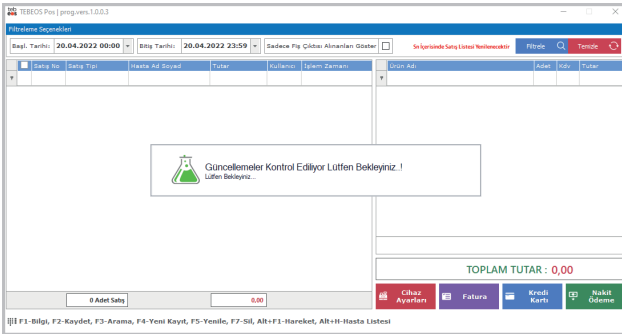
TEBEOS Pos | prog.vers.1.0.0.3

Filtreleme Seçenekleri

Başl. Tarihi: 20.04.2022 00:00 Bitiş Tarihi: 20.04.2022 23:59 Sadece Fiş Çıktısı Alınanları Göster

5s İçerisinde Satış Listesi Yenilenecektir Filtrele Temizle

| Satış No | Satış Tipi | Hasta Ad Soyad | Tutar | Kullanıcı | İşlem Zamanı |
|---|---|---|---|---|---|

| Ürün Adı | Adet | Kdv | Tutar |
|---|---|---|---|

Güncellemeler Kontrol Ediliyor Lütfen Bekleyiniz..!
Lütfen Bekleyiniz...

TOPLAM TUTAR : 0,00

0 Adet Satış 0,00

Cihaz Ayarları Fatura Kredi Kartı Nakit Ödeme

F1-Bilgi, F2-Kaydet, F3-Arama, F4-Yeni Kayıt, F5-Yenile, F7-Sil, Alt+F1-Hareket, Alt+H-Hasta Listesi